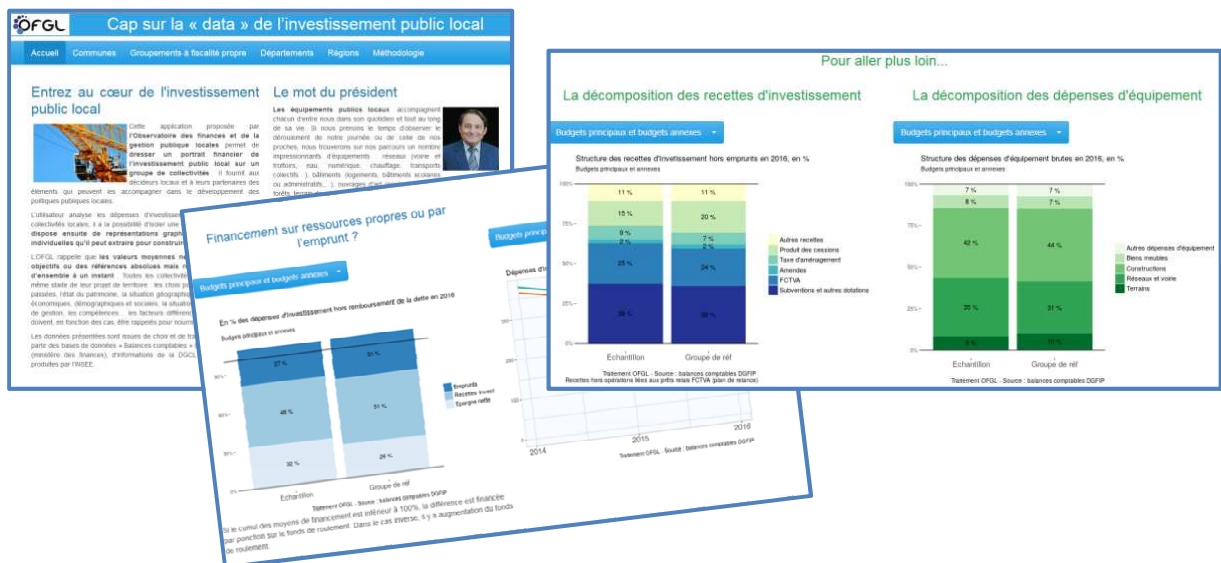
OFGL Cap sur la « data » de l'investissement public local

Accueil Communes Groupements à fiscalité propre Départements Régions Méthodologie

Entrez au cœur de l'investissement public local

Cette application proposée par l'Observatoire des finances et de la gestion publique locales permet de dresser un portrait financier de l'investissement public local sur un groupe de collectivités. Il fournit aux décideurs locaux et à leurs partenaires des éléments qui peuvent les accompagner dans le développement des politiques publiques locales.

L'utilisateur analyse les dépenses d'investissement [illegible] collectivités locales. Il a la possibilité d'oder une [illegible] dispose ensuite de représentations graph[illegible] individuelles qu'il peut extraire pour construi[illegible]

L'OFGL rappelle que les valeurs moyennes ne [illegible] objectifs ou des références absolues mais r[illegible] d'ensemble à un instant. Toutes les collectivit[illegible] même stade de leur projet de territoire : les choix p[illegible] passées, l'état du patrimoine, la situation géographi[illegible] économiques, démographiques et sociales, la situatio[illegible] de gestion, les compétences... les facteurs différen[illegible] doivent, en fonction des cas, être rappelés pour nuan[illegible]

Les données présentées sont issues de choix et de tra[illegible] partie des bases de données « Balances comptables » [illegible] (ministère des finances), d'informations de la DGCL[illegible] produites par l'INSEE.

Le mot du président

Les équipements publics locaux accompagnent chacun d'entre nous dans son quotidien et tout au long de sa vie. Si nous prenons le temps d'observer le déroulement de notre journée ou de celle de nos proches, nous trouverons sur nos parcours un nombre impressionnant d'équipements : réseaux (voirie et trottoirs, eau, numérique, chauffage, transports collectifs...), bâtiments (logements, bâtiments scolaires ou administratifs...), ouvrages d'art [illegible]

Financement sur ressources propres ou par l'emprunt ?

Budgets principaux et budgets annexes

En % des dépenses d'investissement hors remboursement de la dette en 2016

Budgets principaux et annexes

| | Echantillon | Groupe de réf |
|---|---|---|
| Emprunts | 27 % | 21 % |
| Recettes invest | 46 % | 51 % |
| Epargne nette | 32 % | 29 % |

100 % 50 % 0 %

Traitement OFGL - Source : balances comptables DGFIP

Si le cumul des moyens de financement est inférieur à 100%, la différence est financée par ponction sur le fonds de roulement. Dans le cas inverse, il y a augmentation du fonds de roulement.

Budgets princip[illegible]

Dépenses d'i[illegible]

2014 2015 2016

Traitement OFGL - Source : balances comptables DGFIP

Pour aller plus loin...

La décomposition des recettes d'investissement

Budgets principaux et budgets annexes

Structure des recettes d'investissement hors emprunts en 2016, en %
Budgets principaux et annexes

| | Echantillon | Groupe de réf |
|---|---|---|
| Autres recettes | 11 % | 11 % |
| Produit des cessions | 15 % | 20 % |
| Taxe d'aménagement | 9 % | 7 % |
| Amendes | 2 % | 2 % |
| FCTVA | 25 % | 24 % |
| Subventions et autres dotations | 38 % | 36 % |

100 % 75 % 50 % 25 % 0 %

Traitement OFGL - Source : balances comptables DGFIP
Recettes hors opérations liées aux prêts relais FCTVA (plan de relance)

La décomposition des dépenses d'équipement

Budgets principaux et budgets annexes

Structure des dépenses d'équipement brutes en 2016, en %
Budgets principaux et annexes

| | Echantillon | Groupe de réf |
|---|---|---|
| Autres dépenses d'équipement | 7 % | 7 % |
| Biens meubles | 8 % | 7 % |
| Constructions | 42 % | 44 % |
| Réseaux et voirie | 35 % | 31 % |
| Terrains | 8 % | 10 % |

100 % 75 % 50 % 25 % 0 %

Traitement OFGL - Source : balances comptables DGFIP